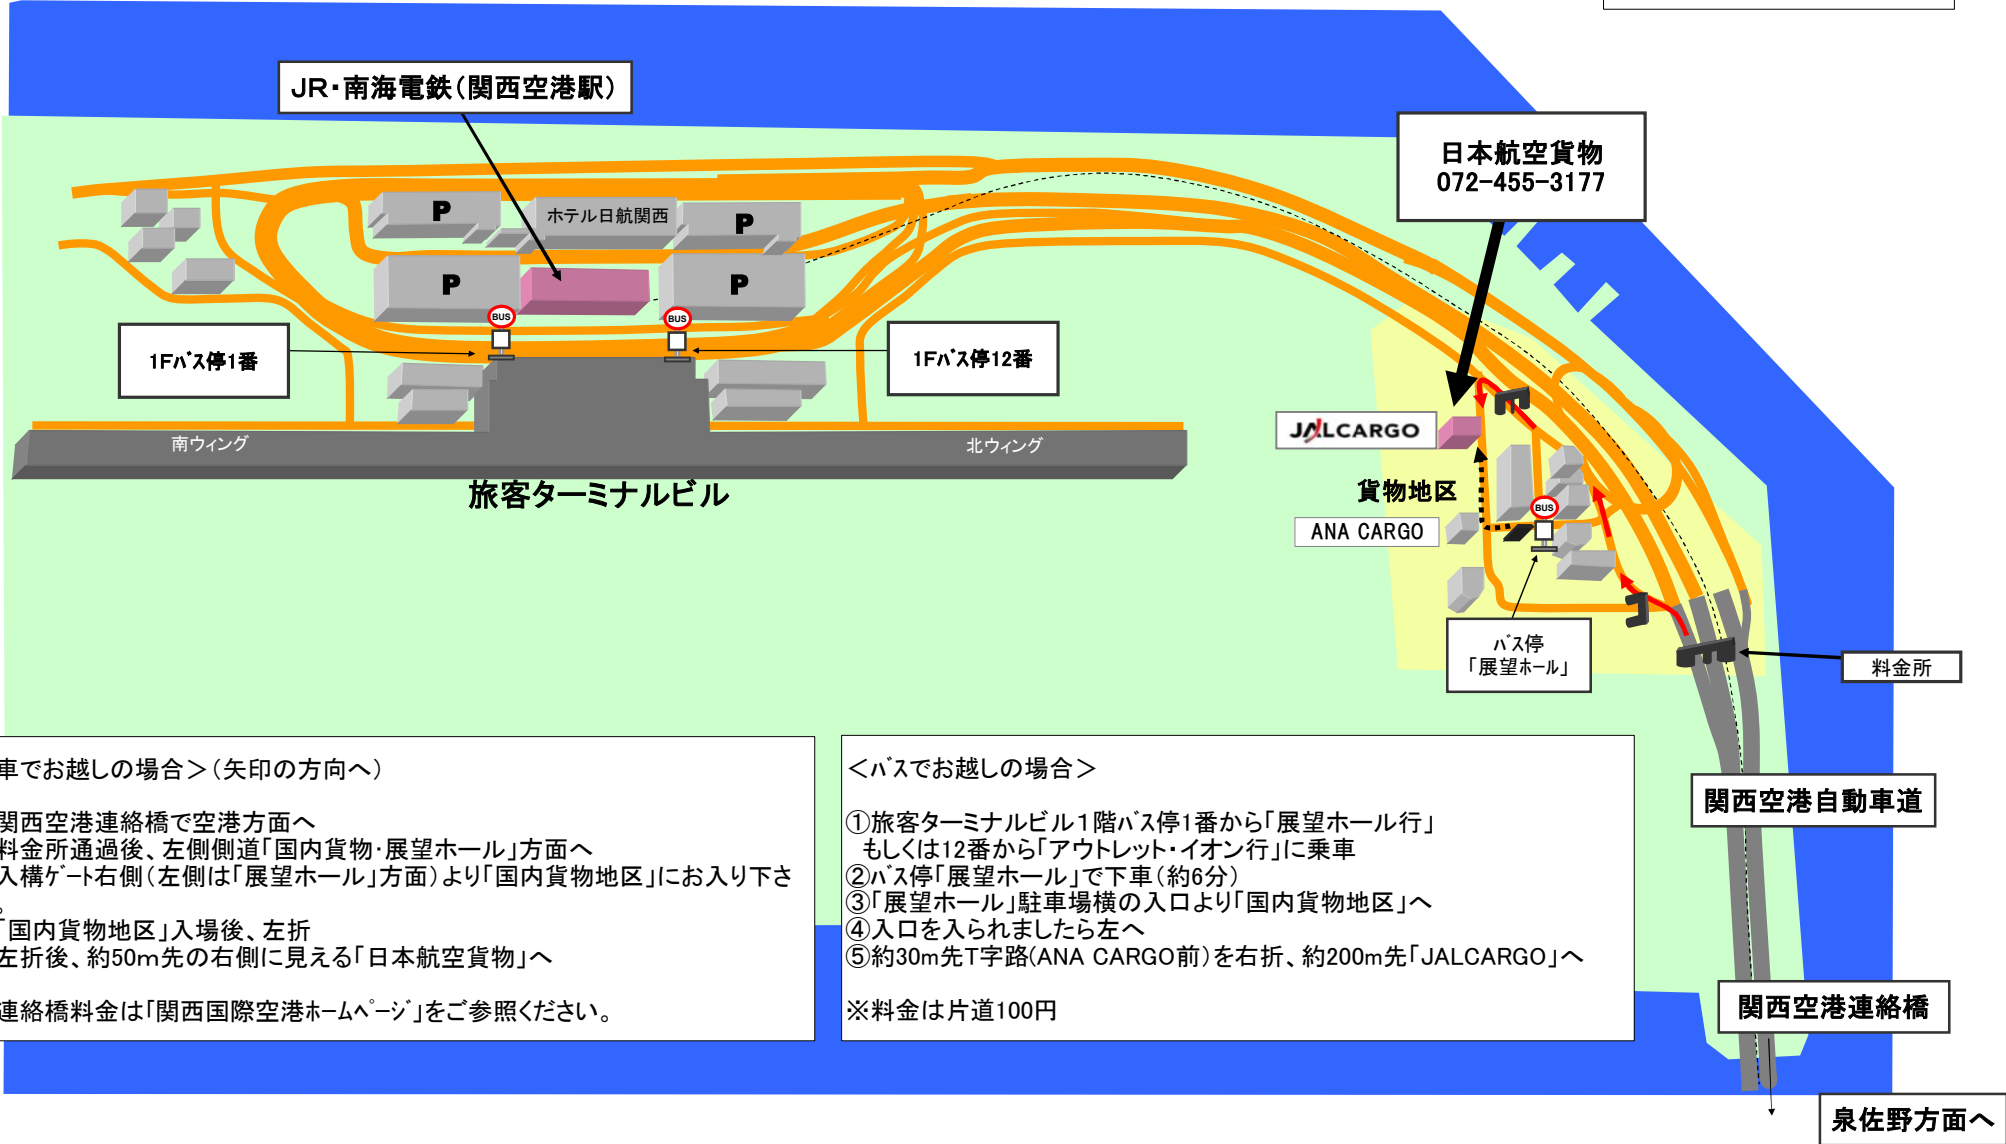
JR・南海電鉄（関西空港駅）

日本航空貨物
072-455-3177

P
ホテル日航関西
P
P
P

1Fﾊﾞｽ停1番
1Fﾊﾞｽ停12番

BUS
BUS

南ウィング
北ウィング
旅客ターミナルビル

JALCARGO
貨物地区
ANA CARGO
BUS
ﾊﾞｽ停
「展望ﾎｰﾙ」
料金所

関西空港自動車道
関西空港連絡橋
泉佐野方面へ

車でお越しの場合＞（矢印の方向へ）

関西空港連絡橋で空港方面へ
料金所通過後、左側側道「国内貨物･展望ホール」方面へ
入構ｹﾞｰﾄ右側（左側は「展望ホール」方面）より「国内貨物地区」にお入り下さ
。
「国内貨物地区」入場後、左折
左折後、約50m先の右側に見える「日本航空貨物」へ

連絡橋料金は「関西国際空港ﾎｰﾑﾍﾟｰｼﾞ」をご参照ください。

＜ﾊﾞｽでお越しの場合＞

①旅客ターミナルビル１階ﾊﾞｽ停1番から「展望ホール行」
もしくは12番から「アウトレット･イオン行」に乗車
②ﾊﾞｽ停「展望ホール」で下車（約6分）
③「展望ホール」駐車場横の入口より「国内貨物地区」へ
④入口を入られましたら左へ
⑤約30m先T字路(ANA CARGO前）を右折、約200m先「JALCARGO」へ

※料金は片道100円